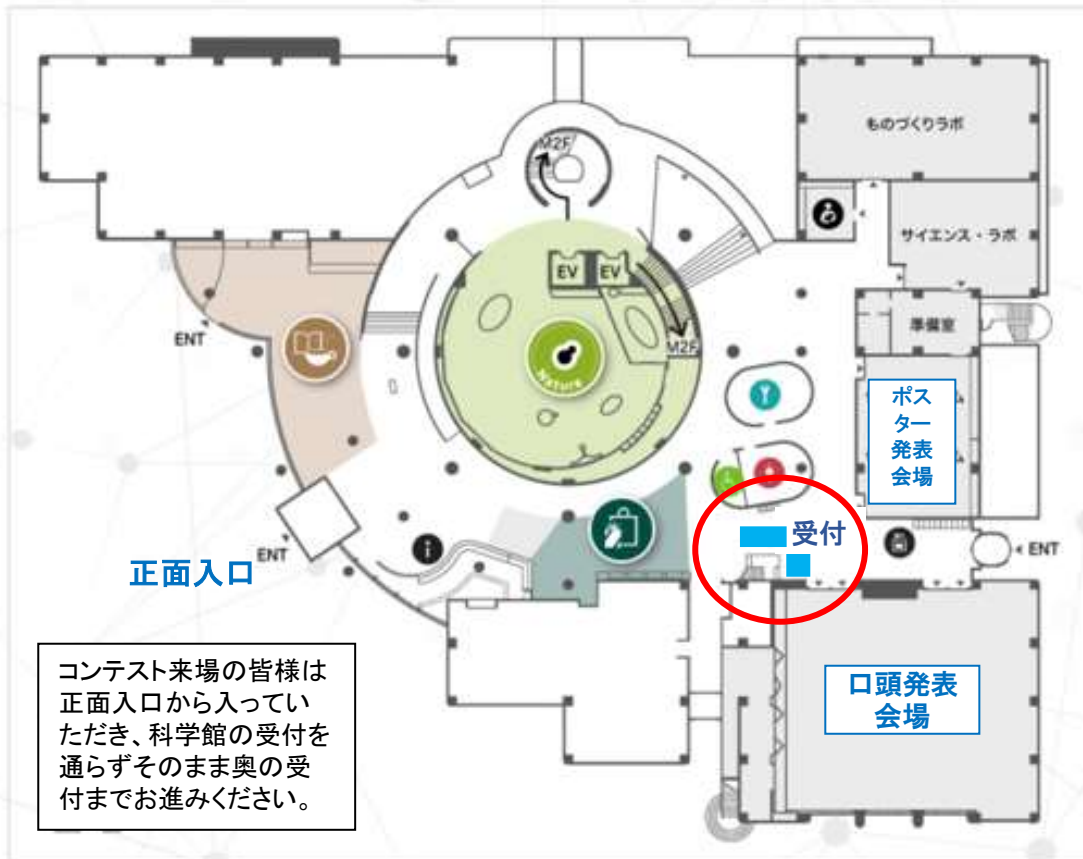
M2F

ものづくりラボ

サイエンス・ラボ

EV EV

M2F

ENT

準備室

ポスター発表会場

Nature

受付

ENT

ENT

正面入口

口頭発表会場

コンテスト来場の皆様は正面入口から入っていただき、科学館の受付を通らずそのまま奥の受付までお進みください。